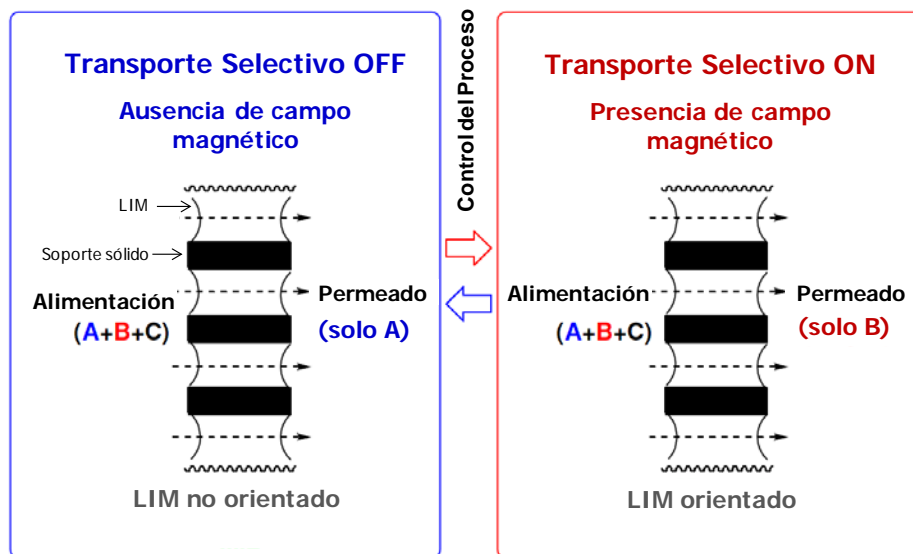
Transporte Selectivo OFF

Ausencia de campo magnético

LIM

Soporte sólido

Alimentación (A+B+C)

Permeado (solo A)

LIM no orientado

Control del Proceso

Transporte Selectivo ON

Presencia de campo magnético

Alimentación (A+B+C)

Permeado (solo B)

LIM orientado